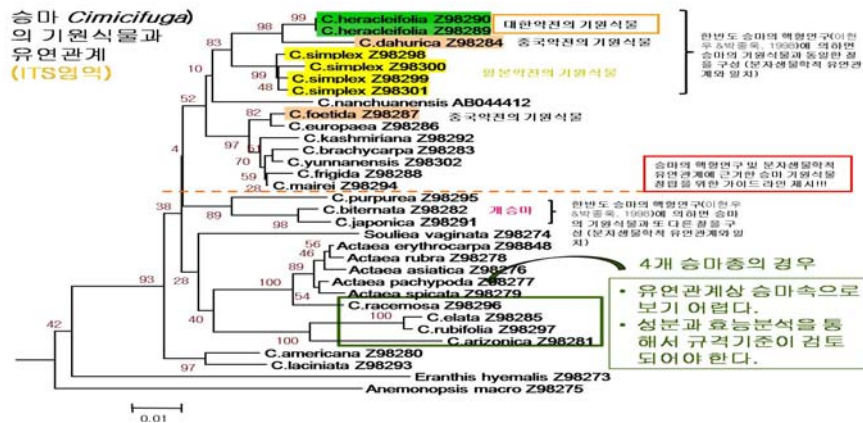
승마 *Cimicifuga*)
의 기원식물과
유연관계
(ITS영역)

C.heracleifolia Z98290
C.heracleifolia Z98289
대한약전의 기원식물
C.dahurica Z98284
중국약전의 기원식물
C.simplex Z98298
C.simplex Z98300
C.simplex Z98299
C.simplex Z98301
일본약전의 기원식물
C.nanchuanensis AB044412
C.foetida Z98287
중국약전의 기원식물
C.europaea Z98286
C.kashmiriana Z98292
C.brachycarpa Z98283
C.yunnanensis Z98302
C.frigida Z98288
C.mairei Z98294
C.purpurea Z98295
C.biternata Z98282
개승마
C.japonica Z98291
Souliea vaginata Z98274
Actaea erythrocarpa Z98848
Actaea rubra Z98278
Actaea asiatica Z98276
Actaea pachypoda Z98277
Actaea spicata Z98279
C.racemosa Z98296
C.elata Z98285
C.rubifolia Z98297
C.arizonica Z98281
C.americana Z98280
C.laciniata Z98293
Eranthis hyemalis Z98273
Anemonopsis macro Z98275

99
98
83
10
99
48
52
97
91
70
59
28
4
38
89
98
56
46
89
100
54
28
100
40
100
93
97
42

0.01

한반도 승마의 핵형연구(이한우&박종욱, 1998)에 의하면 승마의 기원식물과 동일한 질을 구성 (분자생물학적 유연관계와 일치)

승마의 핵형연구 및 분자생물학적 유연관계에 근거한 승마 기원식물 정립을 위한 가이드라인 제시!!!

한반도 승마의 핵형연구(이한우&박종욱, 1998)에 의하면 승마의 기원식물과 또 다른 질을 구성 (분자생물학적 유연관계와 일치)

4개 승마종의 경우

• 유연관계상 승마속으로 보기 어렵다.
• 성분과 효능분석을 통해서 규격기준이 검토되어야 한다.